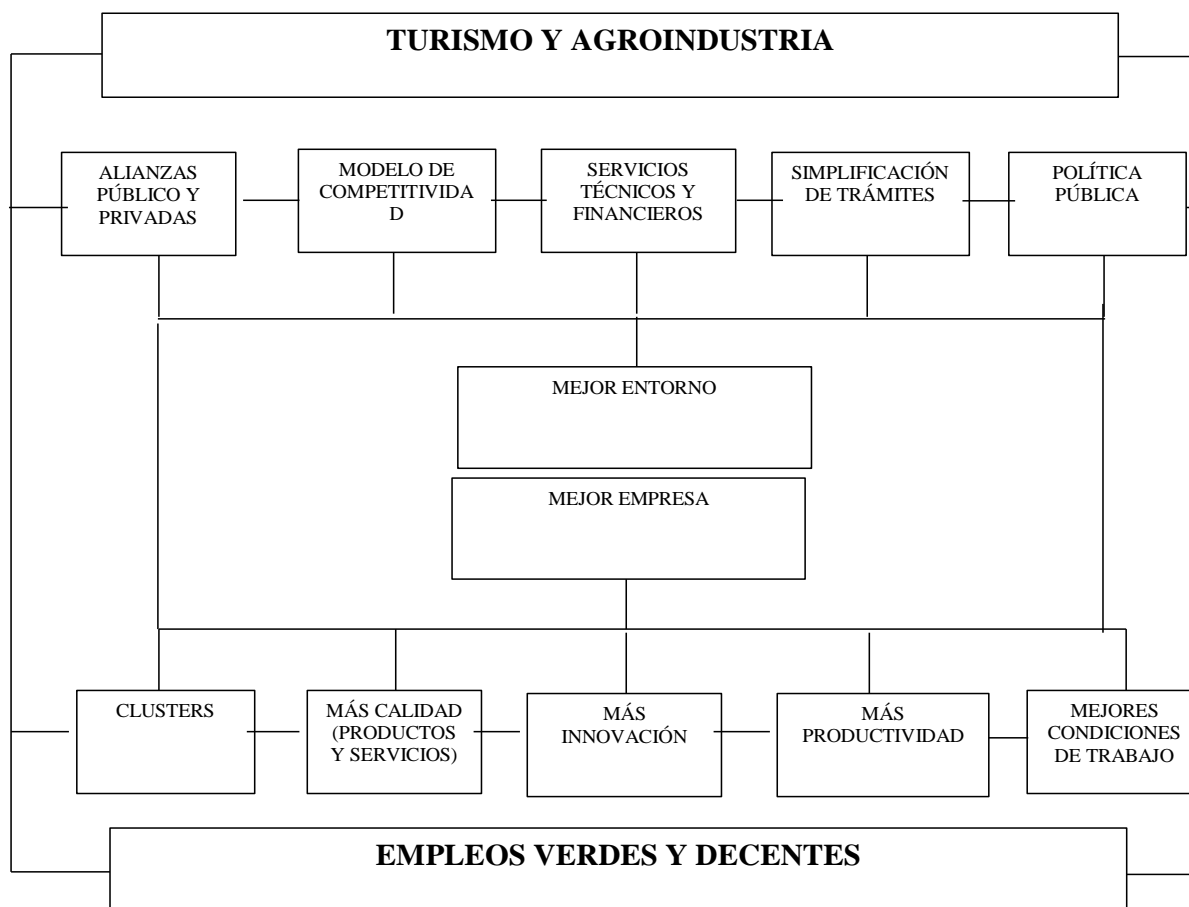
TURISMO Y AGROINDUSTRIA

ALIANZAS PÚBLICO Y PRIVADAS

MODELO DE COMPETITIVIDAD

SERVICIOS TÉCNICOS Y FINANCIEROS

SIMPLIFICACIÓN DE TRÁMITES

POLÍTICA PÚBLICA

MEJOR ENTORNO

MEJOR EMPRESA

CLUSTERS

MÁS CALIDAD (PRODUCTOS Y SERVICIOS)

MÁS INNOVACIÓN

MÁS PRODUCTIVIDAD

MEJORES CONDICIONES DE TRABAJO

EMPLEOS VERDES Y DECENTES